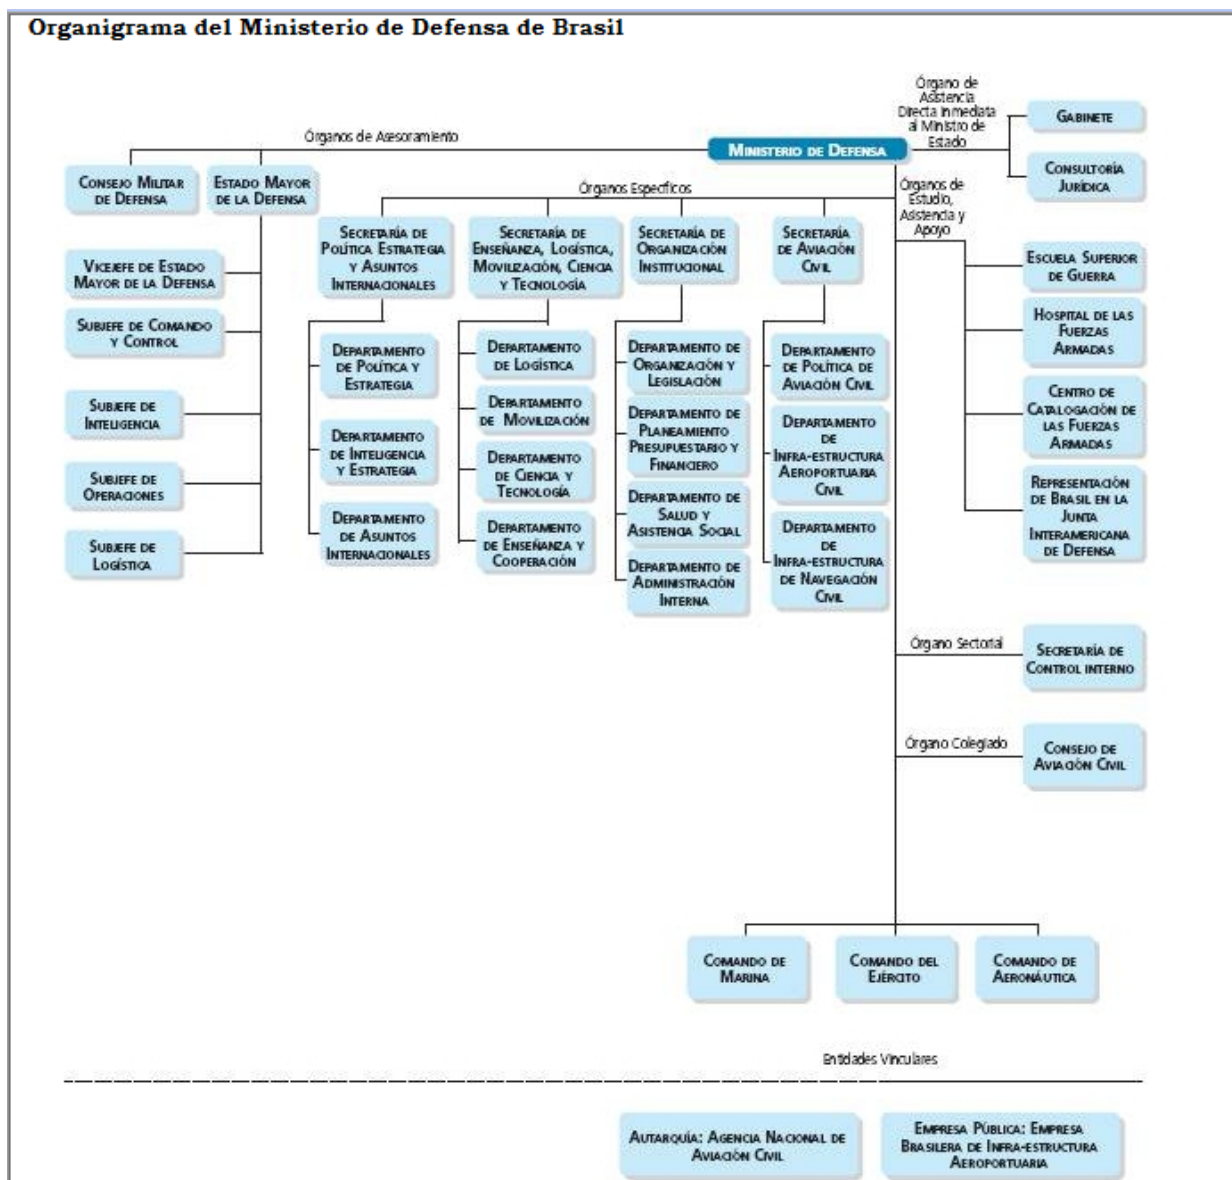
Organigrama del Ministerio de Defensa de Brasil

Órgano de Asistencia Directa Inmediata al Ministro de Estado

Gabinete

Consultoría Jurídica

Órganos de Asesoramiento

Ministerio de Defensa

Consejo Militar de Defensa

Estado Mayor de la Defensa

Órganos Específicos

Órganos de Estudio, Asistencia y Apoyo

Vicejefe de Estado Mayor de la Defensa

Subjefe de Comando y Control

Subjefe de Inteligencia

Subjefe de Operaciones

Subjefe de Logística

Secretaría de Política Estrategia y Asuntos Internacionales

Departamento de Política y Estrategia

Departamento de Inteligencia y Estrategia

Departamento de Asuntos Internacionales

Secretaría de Enseñanza, Logística, Movilización, Ciencia y Tecnología

Departamento de Logística

Departamento de Movilización

Departamento de Ciencia y Tecnología

Departamento de Enseñanza y Cooperación

Secretaría de Organización Institucional

Departamento de Organización y Legislación

Departamento de Planeamiento Presupuestario y Financiero

Departamento de Salud y Asistencia Social

Departamento de Administración Interna

Secretaría de Aviación Civil

Departamento de Política de Aviación Civil

Departamento de Infra-estructura Aeroportuaria Civil

Departamento de Infra-estructura de Navegación Civil

Escuela Superior de Guerra

Hospital de las Fuerzas Armadas

Centro de Catalogación de las Fuerzas Armadas

Representación de Brasil en la Junta Interamericana de Defensa

Órgano Sectorial

Secretaría de Control Interno

Órgano Colegiado

Consejo de Aviación Civil

Comando de Marina

Comando del Ejército

Comando de Aeronáutica

Entidades Vinculares

Autarquía: Agencia Nacional de Aviación Civil

Empresa Pública: Empresa Brasilera de Infra-estructura Aeroportuaria